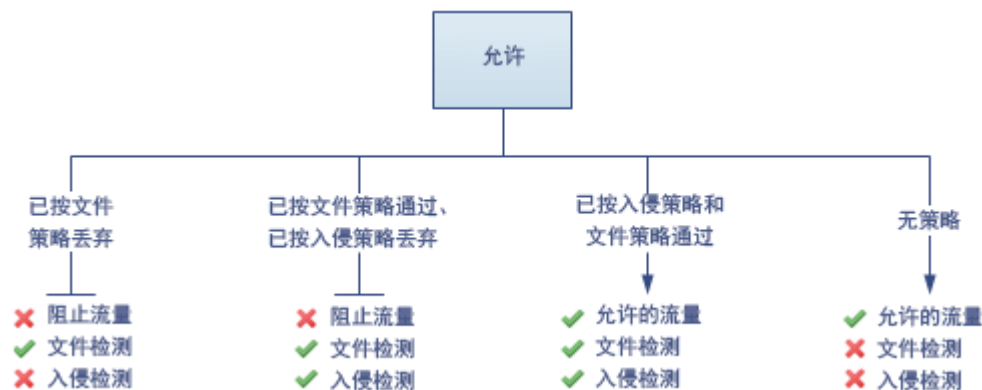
允许

已按文件策略丢弃

阻止流量
文件检测
入侵检测

已按文件策略通过、已按入侵策略丢弃

阻止流量
文件检测
入侵检测

已按入侵策略和文件策略通过

允许的流量
文件检测
入侵检测

无策略

允许的流量
文件检测
入侵检测